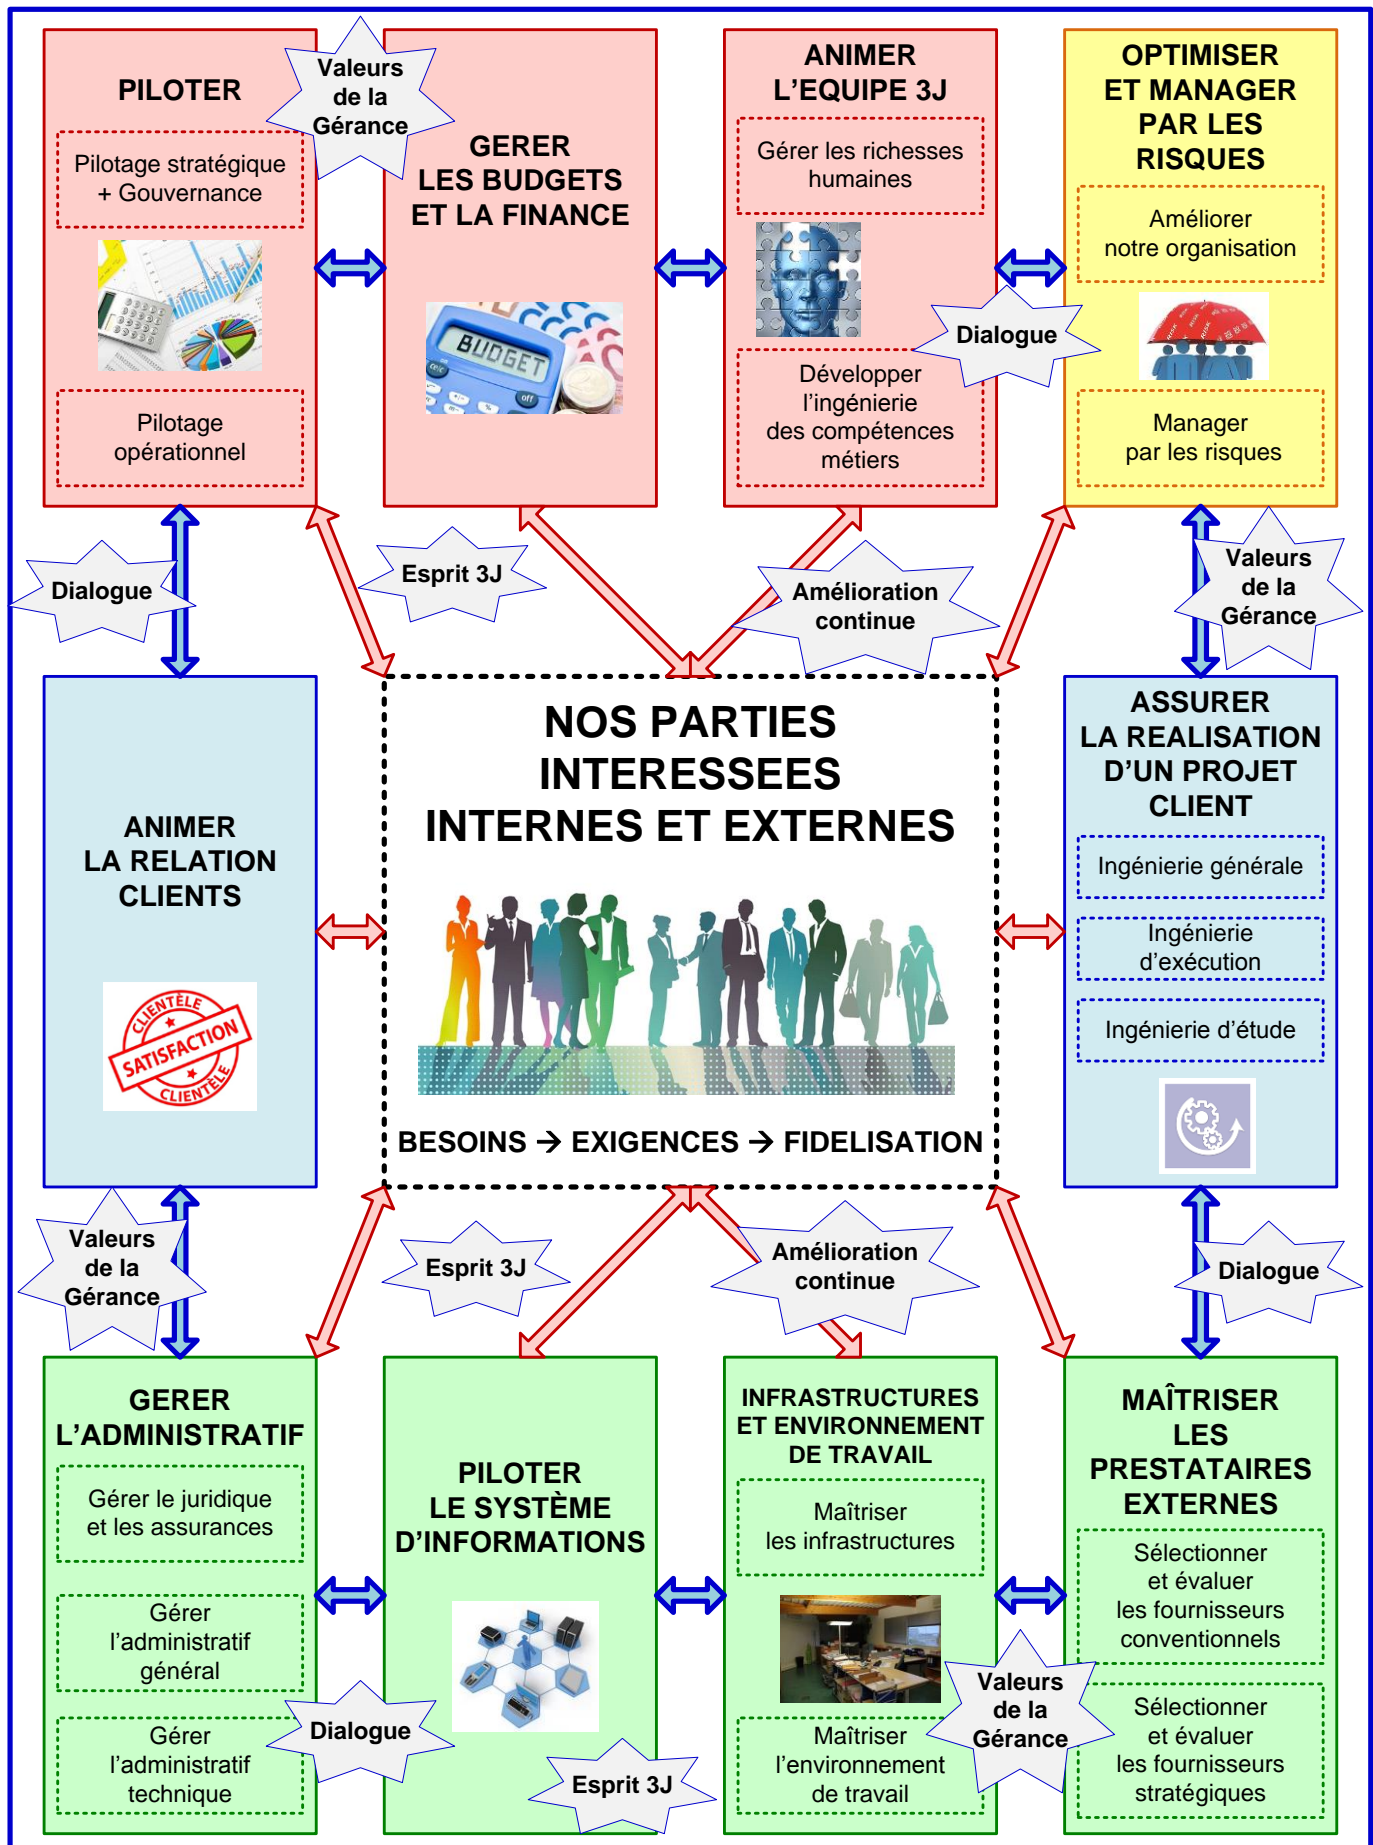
PILOTER

Valeurs de la Gérance

Pilotage stratégique + Gouvernance

Pilotage opérationnel

GERER LES BUDGETS ET LA FINANCE

BUDGET

ANIMER L'EQUIPE 3J

Gérer les richesses humaines

Dialogue

Développer l'ingénierie des compétences métiers

OPTIMISER ET MANAGER PAR LES RISQUES

Améliorer notre organisation

Manager par les risques

Dialogue

Esprit 3J

Amélioration continue

Valeurs de la Gérance

ANIMER LA RELATION CLIENTS

CLIENTÈLE SATISFACTION CLIENTÈLE

NOS PARTIES INTERESSEES INTERNES ET EXTERNES

BESOINS → EXIGENCES → FIDELISATION

ASSURER LA REALISATION D'UN PROJET CLIENT

Ingénierie générale

Ingénierie d'exécution

Ingénierie d'étude

Valeurs de la Gérance

Esprit 3J

Amélioration continue

Dialogue

GERER L'ADMINISTRATIF

Gérer le juridique et les assurances

Gérer l'administratif général

Gérer l'administratif technique

Dialogue

PILOTER LE SYSTÈME D'INFORMATIONS

Esprit 3J

INFRASTRUCTURES ET ENVIRONNEMENT DE TRAVAIL

Maîtriser les infrastructures

Maîtriser l'environnement de travail

Valeurs de la Gérance

MAÎTRISER LES PRESTATAIRES EXTERNES

Sélectionner et évaluer les fournisseurs conventionnels

Sélectionner et évaluer les fournisseurs stratégiques